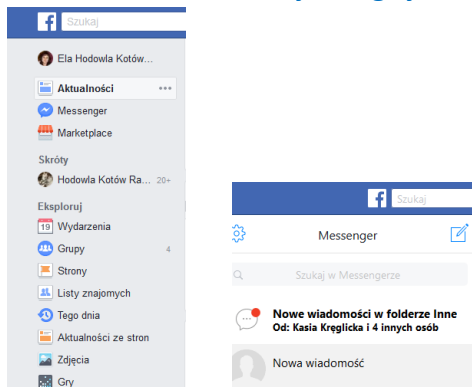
f Szukaj

Ela Hodowla Kotów...

Aktualności •••

Messenger

Marketplace

Skróty

Hodowla Kotów Ra... 20+

Eksploruj

19 Wydarzenia

Grupy 4

Strony

Listy znajomych

Tego dnia

Aktualności ze stron

Zdjęcia

Gry

f Szukaj

Messenger

Szukaj w Messengerze

Nowe wiadomości w folderze Inne
Od: Kasia Kręglicka i 4 innych osób

Nowa wiadomość